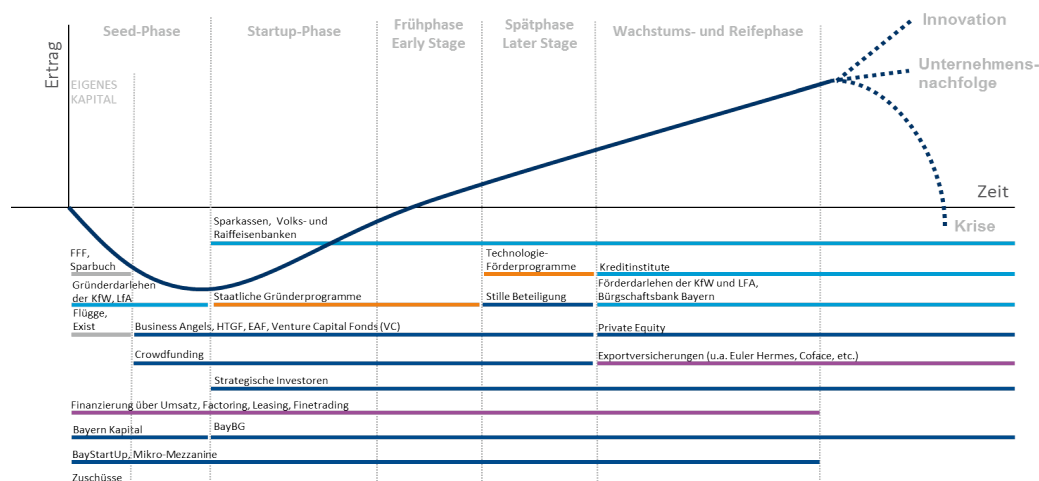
Seed-Phase

Startup-Phase

Frühphase
Early Stage

Spätphase
Later Stage

Wachstums- und Reifephase

Innovation

Unternehmens-
nachfolge

Ertrag

EIGENES
KAPITAL

Zeit

Krise

Sparkassen, Volks- und Raiffeisenbanken

FFF,
Sparbuch

Technologie-
Förderprogramme

Kreditinstitute

Gründerdarlehen der KfW, LFA

Staatliche Gründerprogramme

Stille Beteiligung

Förderdarlehen der KfW und LFA,
Bürgschaftsbank Bayern

Flügge,
Exist

Business Angels, HTGF, EAF, Venture Capital Fonds (VC)

Private Equity

Crowdfunding

Exportversicherungen (u.a. Euler Hermes, Coface, etc.)

Strategische Investoren

Finanzierung über Umsatz, Factoring, Leasing, Finetrading

Bayern Kapital

BayBG

BayStartUp, Mikro-Mezzanine

Zuschüsse